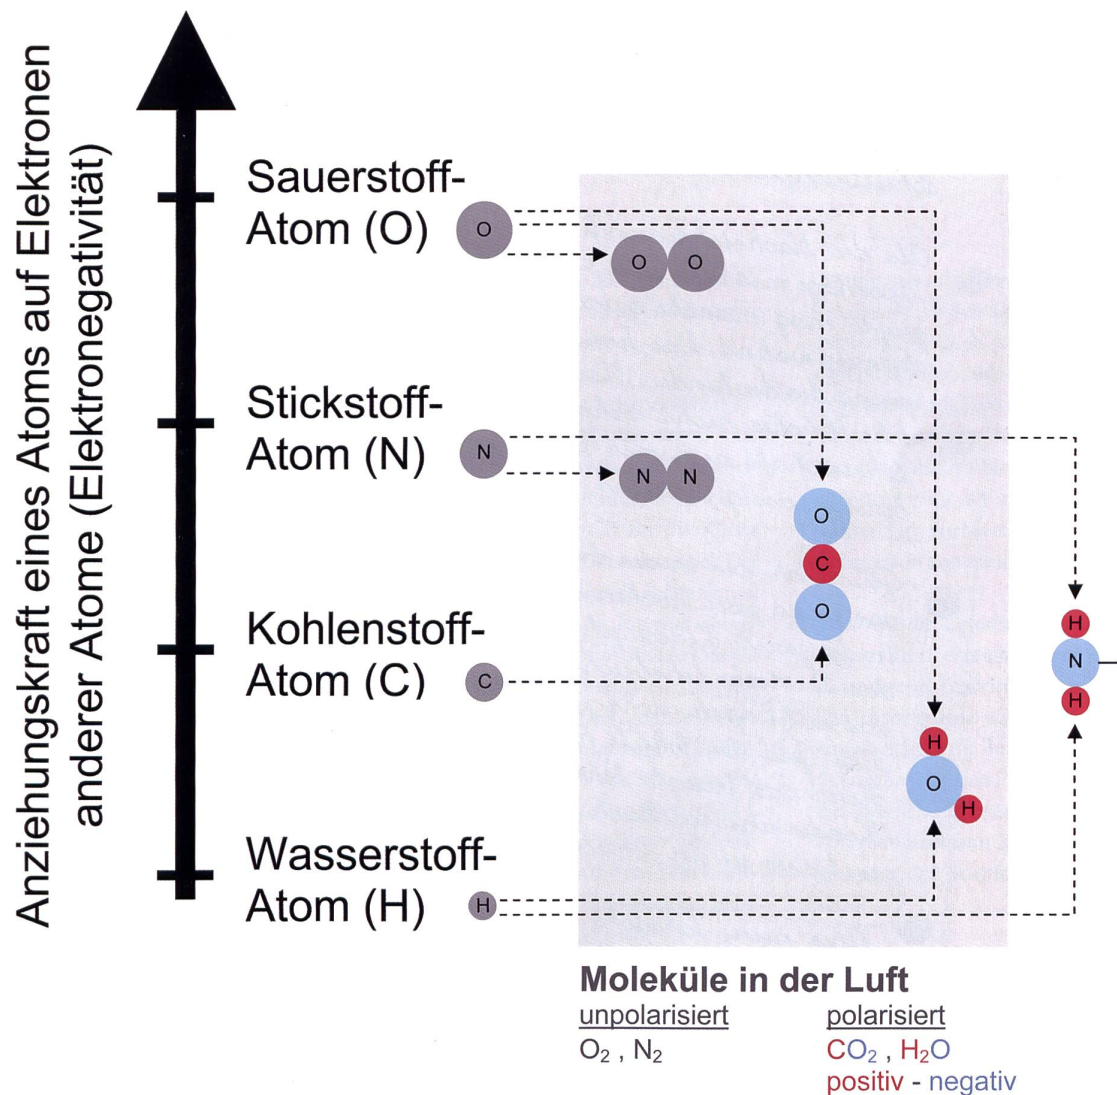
Anziehungskraft eines Atoms auf Elektronen anderer Atome (Elektronegativität)

Sauerstoff-Atom (O)
O
O O

Stickstoff-Atom (N)
N
N N

Kohlenstoff-Atom (C)
C

Wasserstoff-Atom (H)
H

O
C
O

H
O
H

H
N
H

Moleküle in der Luft
unpolarisiert
$O_2$ , $N_2$
polarisiert
$CO_2$ , $H_2O$
positiv - negativ